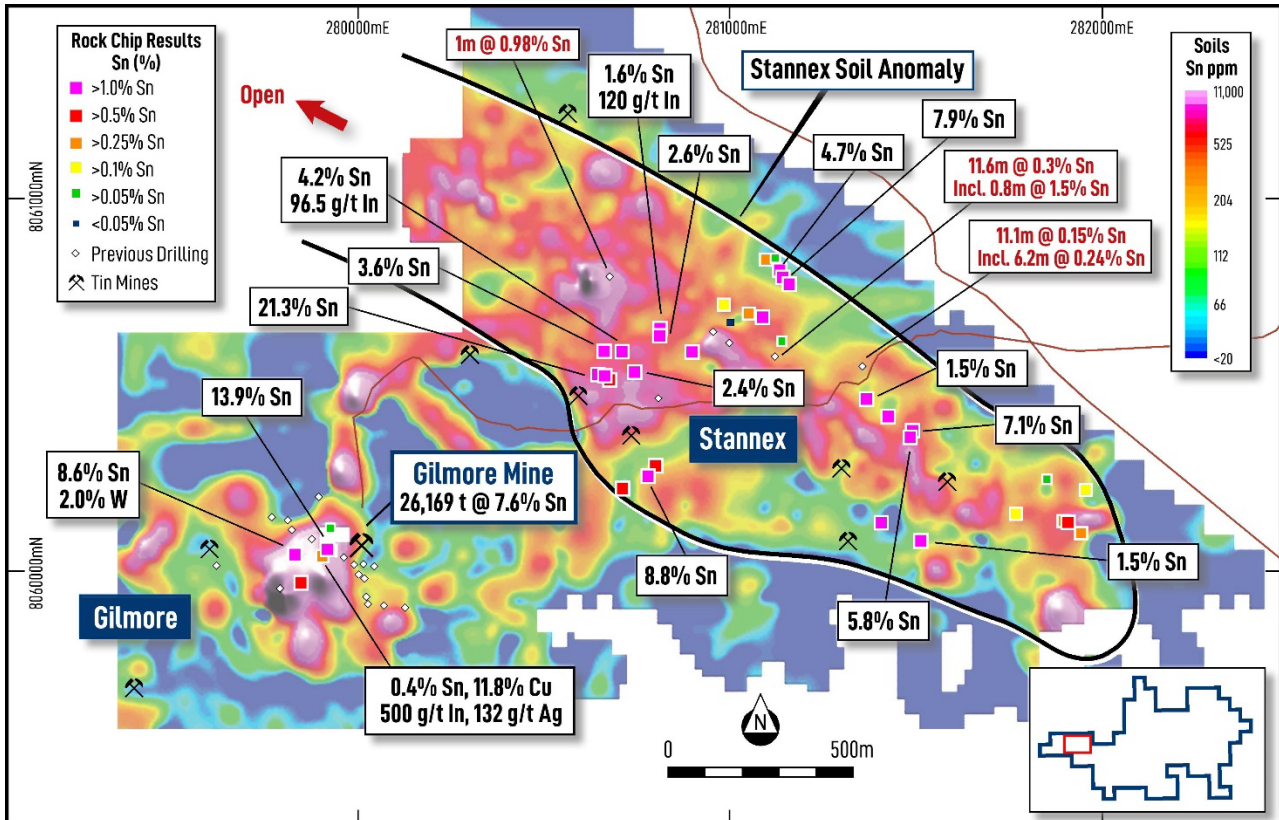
280000mE
281000mE
282000mE
8061000mN
8060000mN

Rock Chip Results
Sn (%)
>1.0% Sn
>0.5% Sn
>0.25% Sn
>0.1% Sn
>0.05% Sn
<0.05% Sn
Previous Drilling
Tin Mines

Open

1m @ 0.98% Sn

1.6% Sn
120 g/t In

Stannex Soil Anomaly

2.6% Sn

4.7% Sn

7.9% Sn

4.2% Sn
96.5 g/t In

11.6m @ 0.3% Sn
Incl. 0.8m @ 1.5% Sn

11.1m @ 0.15% Sn
Incl. 6.2m @ 0.24% Sn

3.6% Sn

21.3% Sn

2.4% Sn

1.5% Sn

13.9% Sn

Stannex

7.1% Sn

8.6% Sn
2.0% W

Gilmore Mine
26,169 t @ 7.6% Sn

8.8% Sn

1.5% Sn

5.8% Sn

Gilmore

0.4% Sn, 11.8% Cu
500 g/t In, 132 g/t Ag

N
0
500m

Soils
Sn ppm
11,000
525
204
112
66
<20